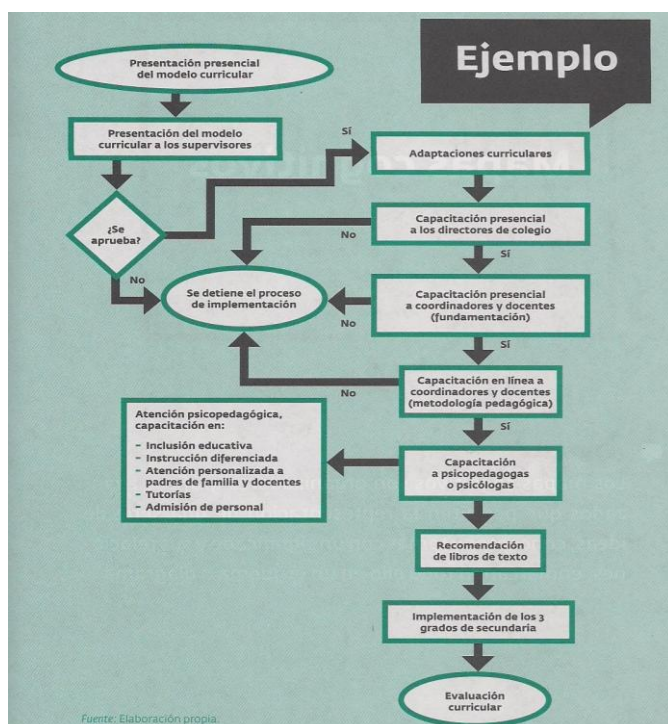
Ejemplo

Presentación presencial del modelo curricular

Presentación del modelo curricular a los supervisores

¿Se aprueba?

Sí

No

Adaptaciones curriculares

Capacitación presencial a los directores de colegio

No

Sí

Se detiene el proceso de implementación

Capacitación presencial a coordinadores y docentes (fundamentación)

No

Sí

No

Capacitación en línea a coordinadores y docentes (metodología pedagógica)

Sí

Atención psicopedagógica, capacitación en:
– Inclusión educativa
– Instrucción diferenciada
– Atención personalizada a padres de familia y docentes
– Tutorías
– Admisión de personal

Capacitación a psicopedagogas o psicólogas

Recomendación de libros de texto

Implementación de los 3 grados de secundaria

Evaluación curricular

Fuente: Elaboración propia.